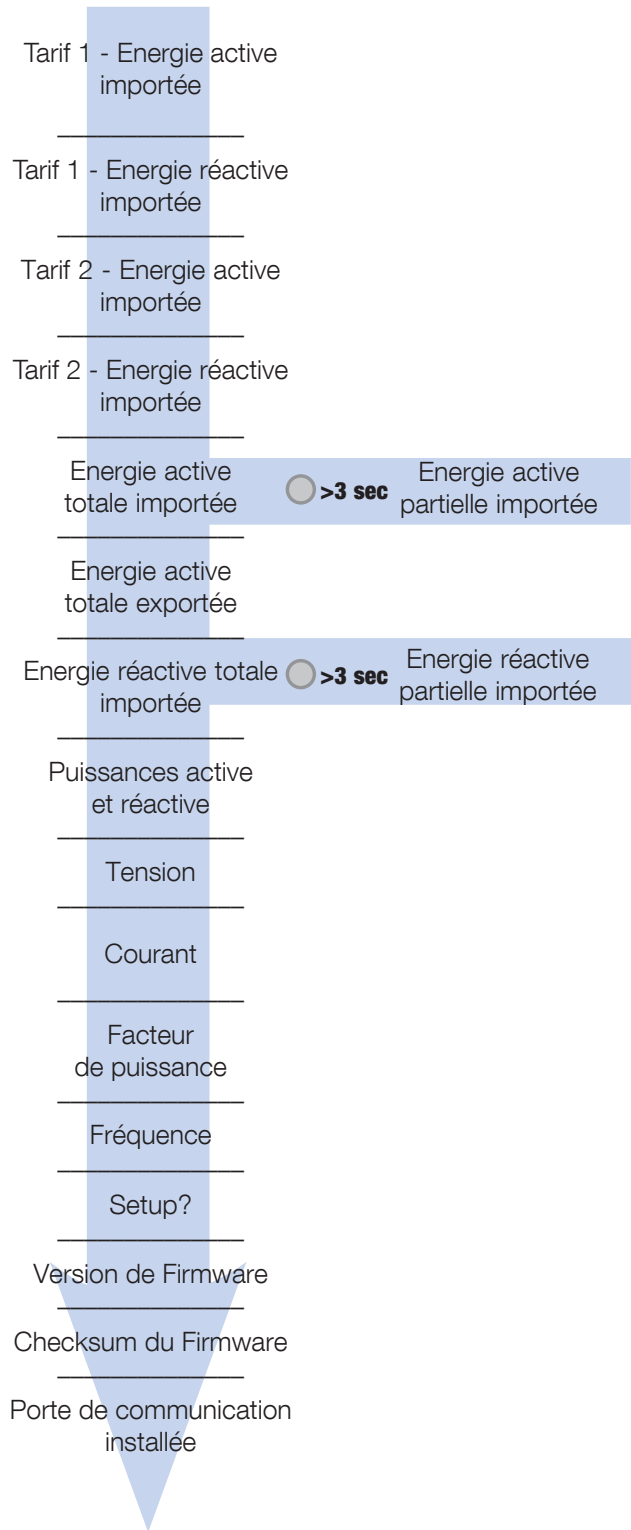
Tarif 1 - Energie active importée

Tarif 1 - Energie réactive importée

Tarif 2 - Energie active importée

Tarif 2 - Energie réactive importée

Energie active totale importée

>3 sec

Energie active partielle importée

Energie active totale exportée

Energie réactive totale importée

>3 sec

Energie réactive partielle importée

Puissances active et réactive

Tension

Courant

Facteur de puissance

Fréquence

Setup?

Version de Firmware

Checksum du Firmware

Porte de communication installée